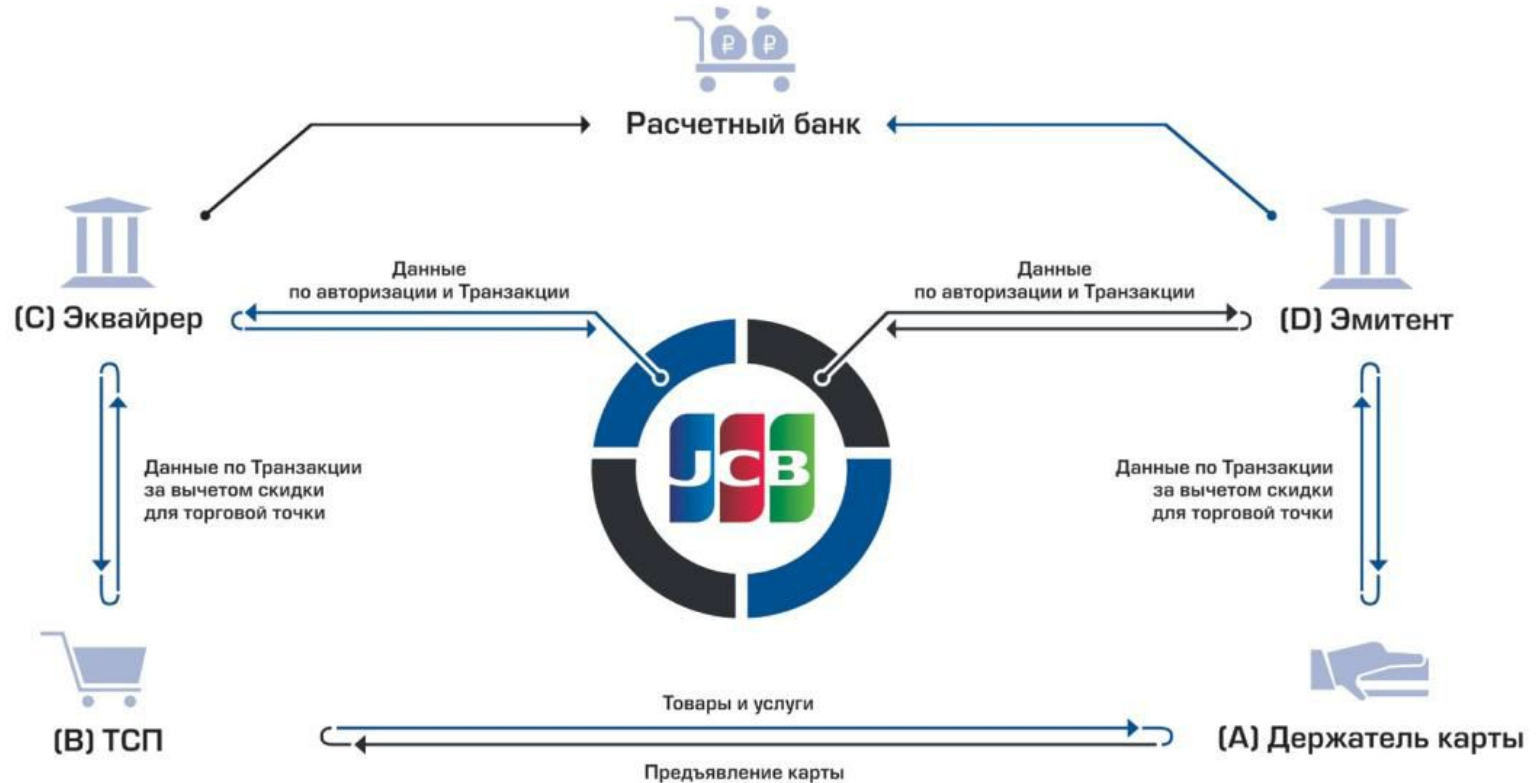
Расчетный банк

(C) Эквайрер

Данные по авторизации и Транзакции

Данные по авторизации и Транзакции

(D) Эмитент

Данные по Транзакции за вычетом скидки для торговой точки

JCB

Данные по Транзакции за вычетом скидки для торговой точки

(B) ТСП

Товары и услуги

Предъявление карты

(A) Держатель карты